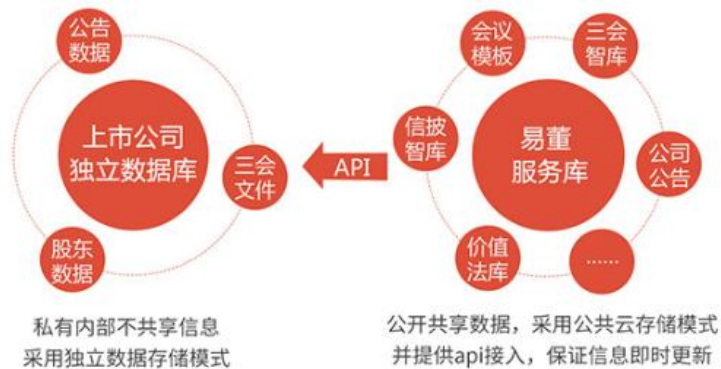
公告数据

上市公司独立数据库

三会文件

股东数据

API

会议模板

三会智库

信披智库

易董服务库

公司公告

价值法库

……

私有内部不共享信息
采用独立数据存储模式

公开共享数据，采用公共云存储模式
并提供api接入，保证信息即时更新